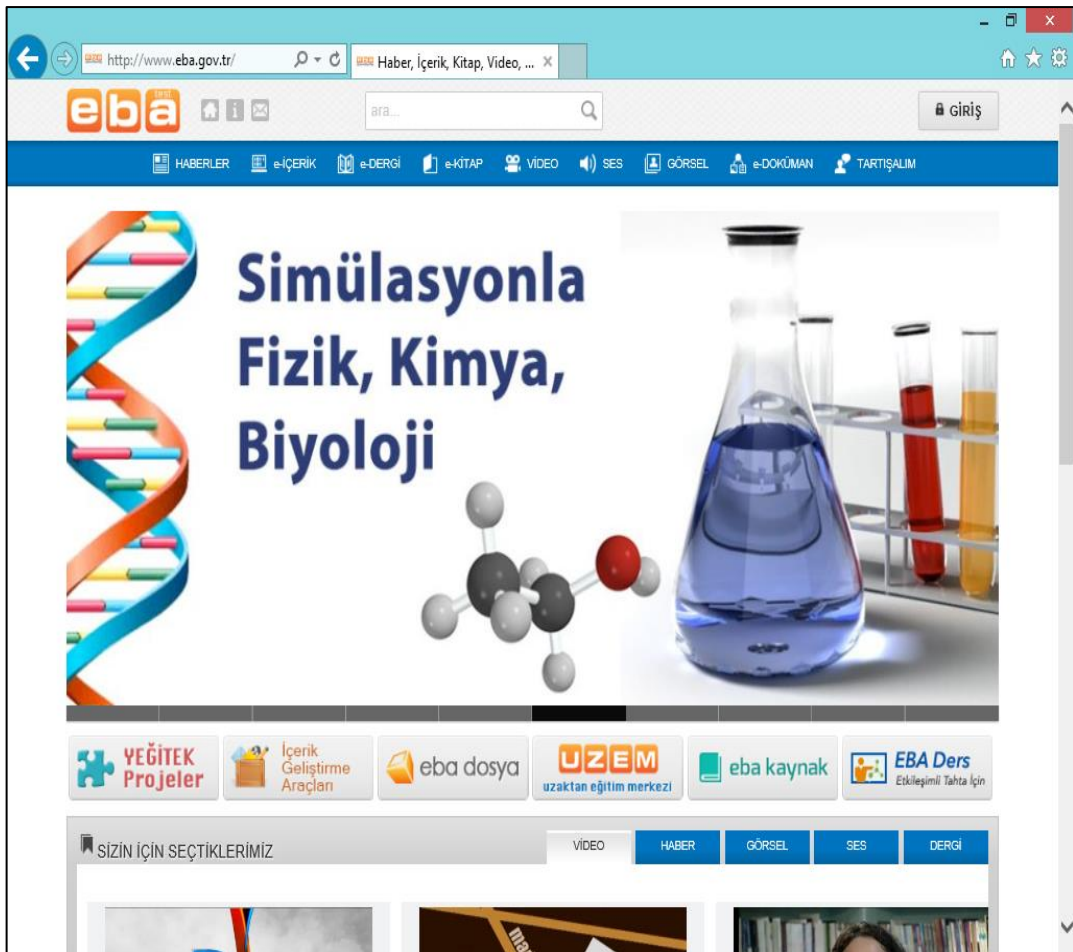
http://www.eba.gov.tr/

Haber, İçerik, Kitap, Video, ...

eba beta

ara...

GİRİŞ

HABERLER e-İÇERİK e-DERGİ e-KİTAP VİDEO SES GÖRSEL e-DOKÜMAN TARTIŞALIM

Simülasyonla Fizik, Kimya, Biyoloji

YEĞİTEK Projeler

İçerik Geliştirme Araçları

eba dosya

UZEM uzaktan eğitim merkezi

eba kaynak

EBA Ders Etkileşimli Tahta İçin

SİZİN İÇİN SEÇTİKLERİMİZ

VİDEO HABER GÖRSEL SES DERGİ